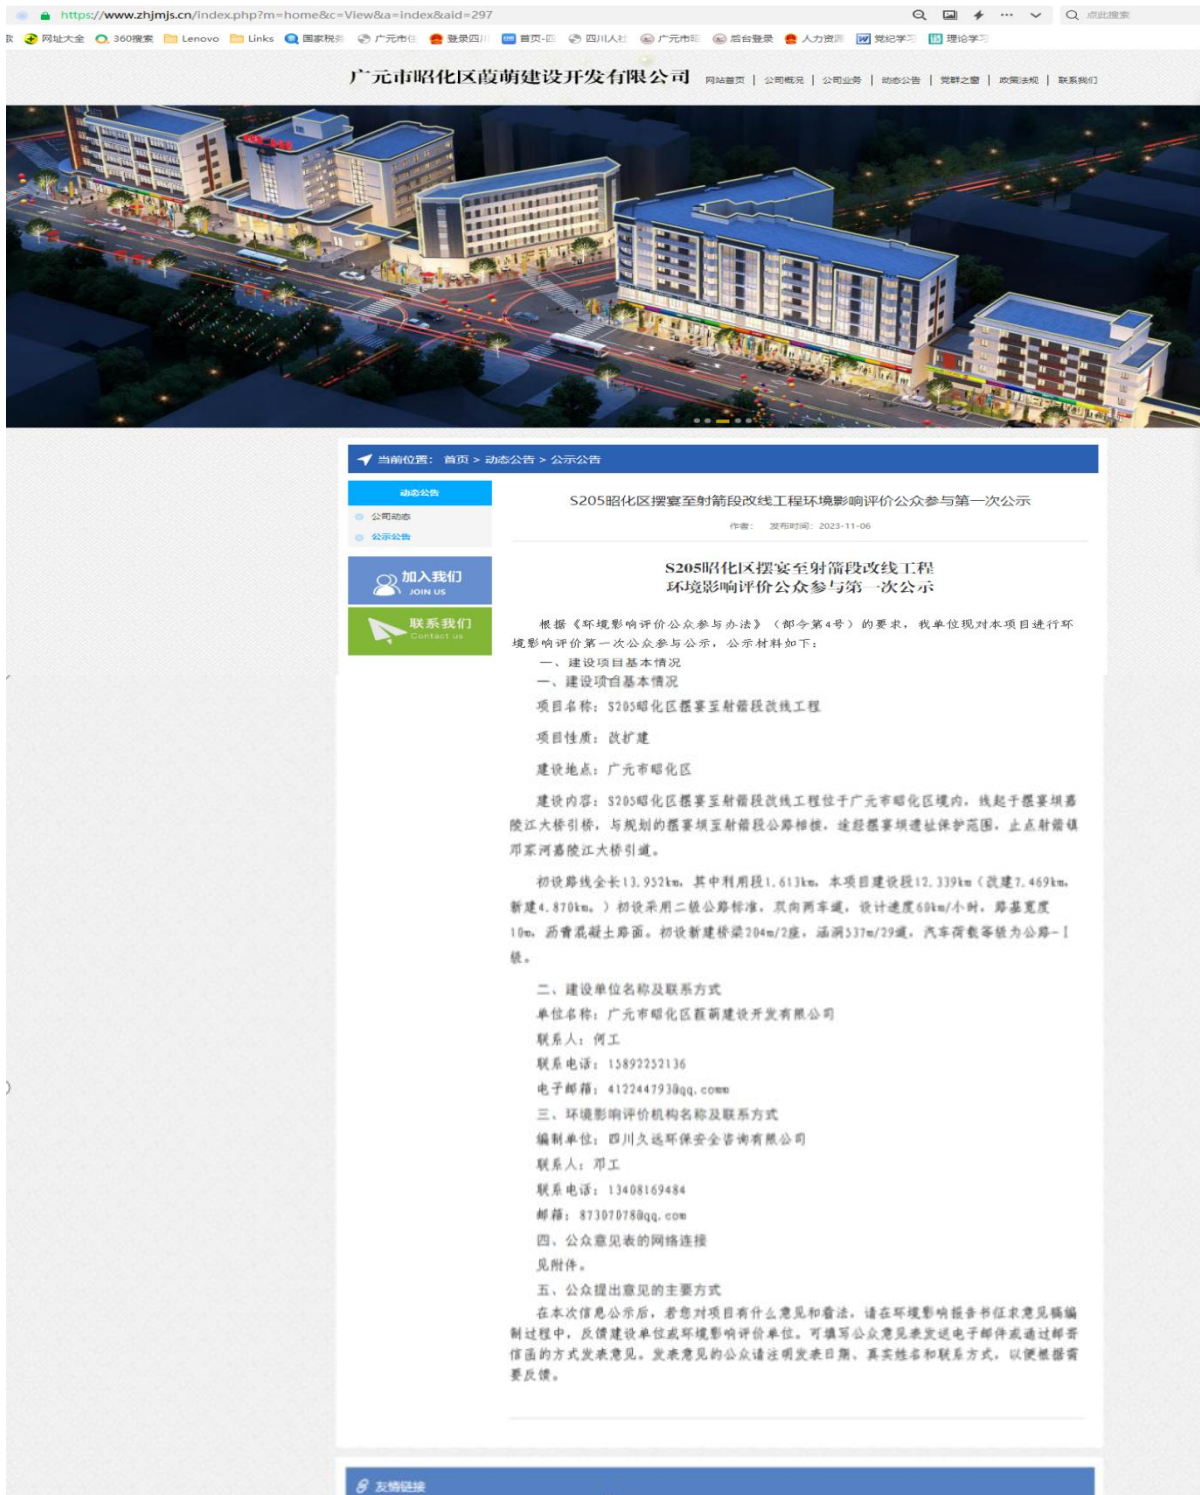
https://www.zhjmjs.cn/index.php?m=home&c=View&a=index&aid=297

点此搜索

网址大全 360搜索 Lenovo Links 国家税务 广元市住 登录四川 首页-四 四川人社 广元市旺 后台登录 人力资源 党纪学习 理论学习

广元市昭化区葭萌建设开发有限公司

网站首页 | 公司概况 | 公司业务 | 动态公告 | 党群之窗 | 政策法规 | 联系我们

当前位置： 首页 > 动态公告 > 公示公告

动态公告

公司动态

公示公告

加入我们
JOIN US

联系我们
Contact us

S205昭化区摆宴至射箭段改线工程环境影响评价公众参与第一次公示

作者： 发布时间：2023-11-06

S205昭化区摆宴至射箭段改线工程
环境影响评价公众参与第一次公示

根据《环境影响评价公众参与办法》（部令第4号）的要求，我单位现对本项目进行环境影响评价第一次公众参与公示，公示材料如下：

一、建设项目基本情况

一、建设项目基本情况

项目名称：S205昭化区摆宴至射箭段改线工程

项目性质：改扩建

建设地点：广元市昭化区

建设内容：S205昭化区摆宴至射箭段改线工程位于广元市昭化区境内，线起于摆宴坝嘉陵江大桥引桥，与规划的摆宴坝至射箭段公路相接，途经摆宴坝建设保护范围，止点射箭镇邓家河嘉陵江大桥引道。

初设路线全长13.952km，其中利用段1.613km，本项目建设段12.339km（改建7.469km，新建4.870km。）初设采用二级公路标准，双向两车道，设计速度60km/小时，路基宽度10m，沥青混凝土路面。初设新建桥梁204m/2座，涵洞537m/29道，汽车荷载等级为公路-Ⅰ级。

二、建设单位名称及联系方式

单位名称：广元市昭化区葭萌建设开发有限公司

联系人：何工

联系电话：15892252136

电子邮箱：412244793@qq.com

三、环境影响评价机构名称及联系方式

编制单位：四川久远环保安全咨询有限公司

联系人：邓工

联系电话：13408169484

邮箱：87307078@qq.com

四、公众意见表的网络连接

见附件。

五、公众提出意见的主要方式

在本次信息公示后，若您对项目有什么意见和看法，请在环境影响报告书征求意见稿编制过程中，反馈建设单位或环境影响评价单位。可填写公众意见表发送电子邮件或通过邮寄信函的方式发表意见。发表意见的公众请注明发表日期、真实姓名和联系方式，以便根据需要反馈。

友情链接